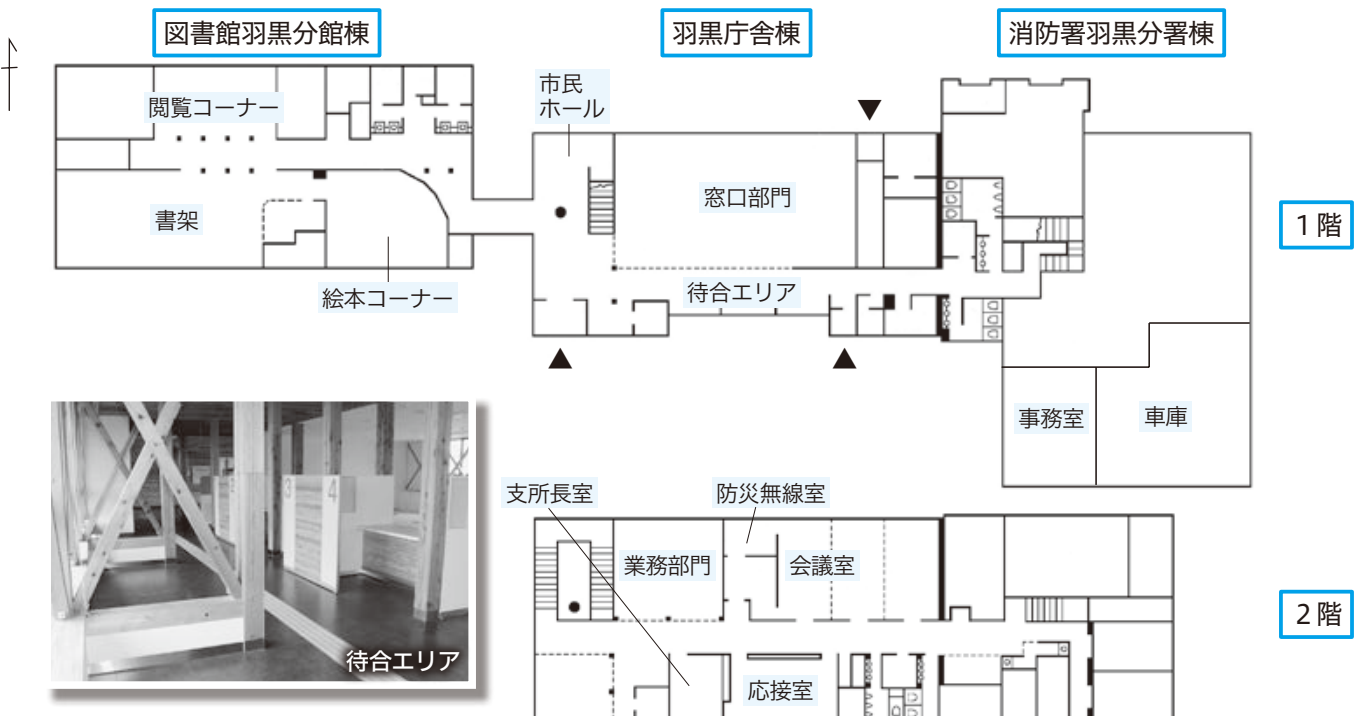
図書館羽黒分館棟

羽黒庁舎棟

消防署羽黒分署棟

閲覧コーナー

市民ホール

書架

窓口部門

1階

絵本コーナー

待合エリア

事務室

車庫

支所長室

防災無線室

業務部門

会議室

2階

待合エリア

応接室

3

4